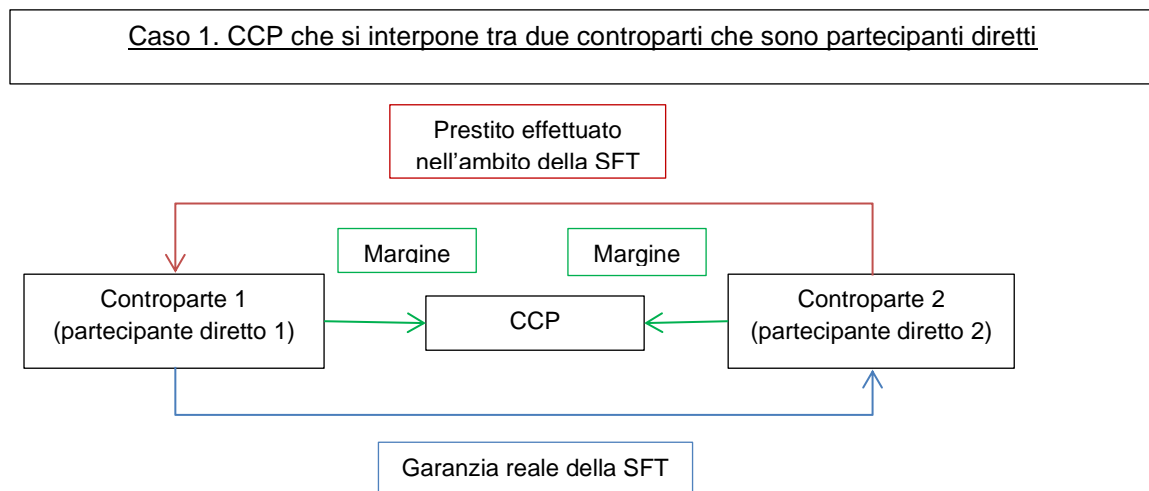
Caso 1. CCP che si interpone tra due controparti che sono partecipanti diretti

Prestito effettuato nell’ambito della SFT

Margine

Margine

Controparte 1 (partecipante diretto 1)

CCP

Controparte 2 (partecipante diretto 2)

Garanzia reale della SFT